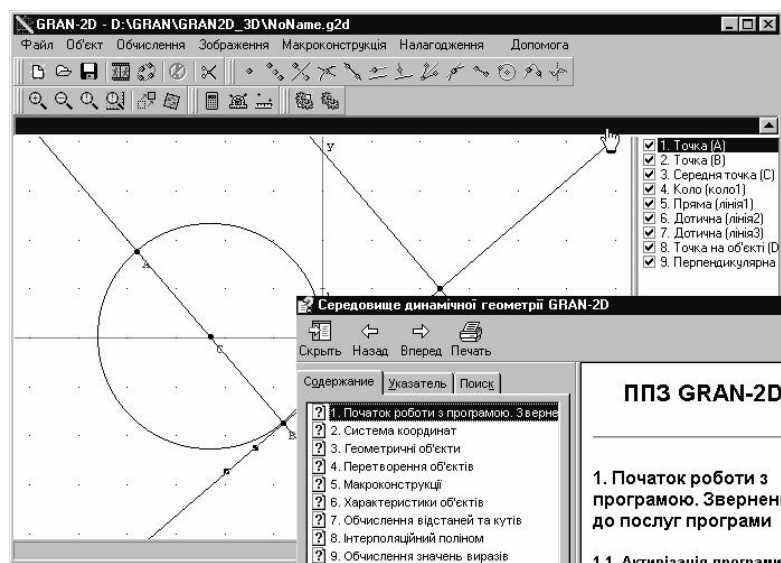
GRAN-2D - D:\GRAN\GRAN2D_3D\NoName.g2d

Файл Об'єкт Обчислення Зображення Макроконструкція Налагодження Допомога

y

A

C

B

1. Точка (A)
2. Точка (B)
3. Середня точка (C)
4. Коло (коло1)
5. Пряма (лінія1)
6. Дотична (лінія2)
7. Дотична (лінія3)
8. Точка на об'єкті (D
9. Перпендикулярна

Середовище динамічної геометрії GRAN-2D

Скрыть Назад Вперед Печать

Содержание Указатель Поиск

1. Початок роботи з програмою. Зверне
2. Система координат
3. Геометричні об'єкти
4. Перетворення об'єктів
5. Макроконструкції
6. Характеристики об'єктів
7. Обчислення відстаней та кутів
8. Інтерполяційний поліном
9. Обчислення значень виразів

ППЗ GRAN-2D

1. Початок роботи з програмою. Звернені до послуг програми

1.1. Активізація програми